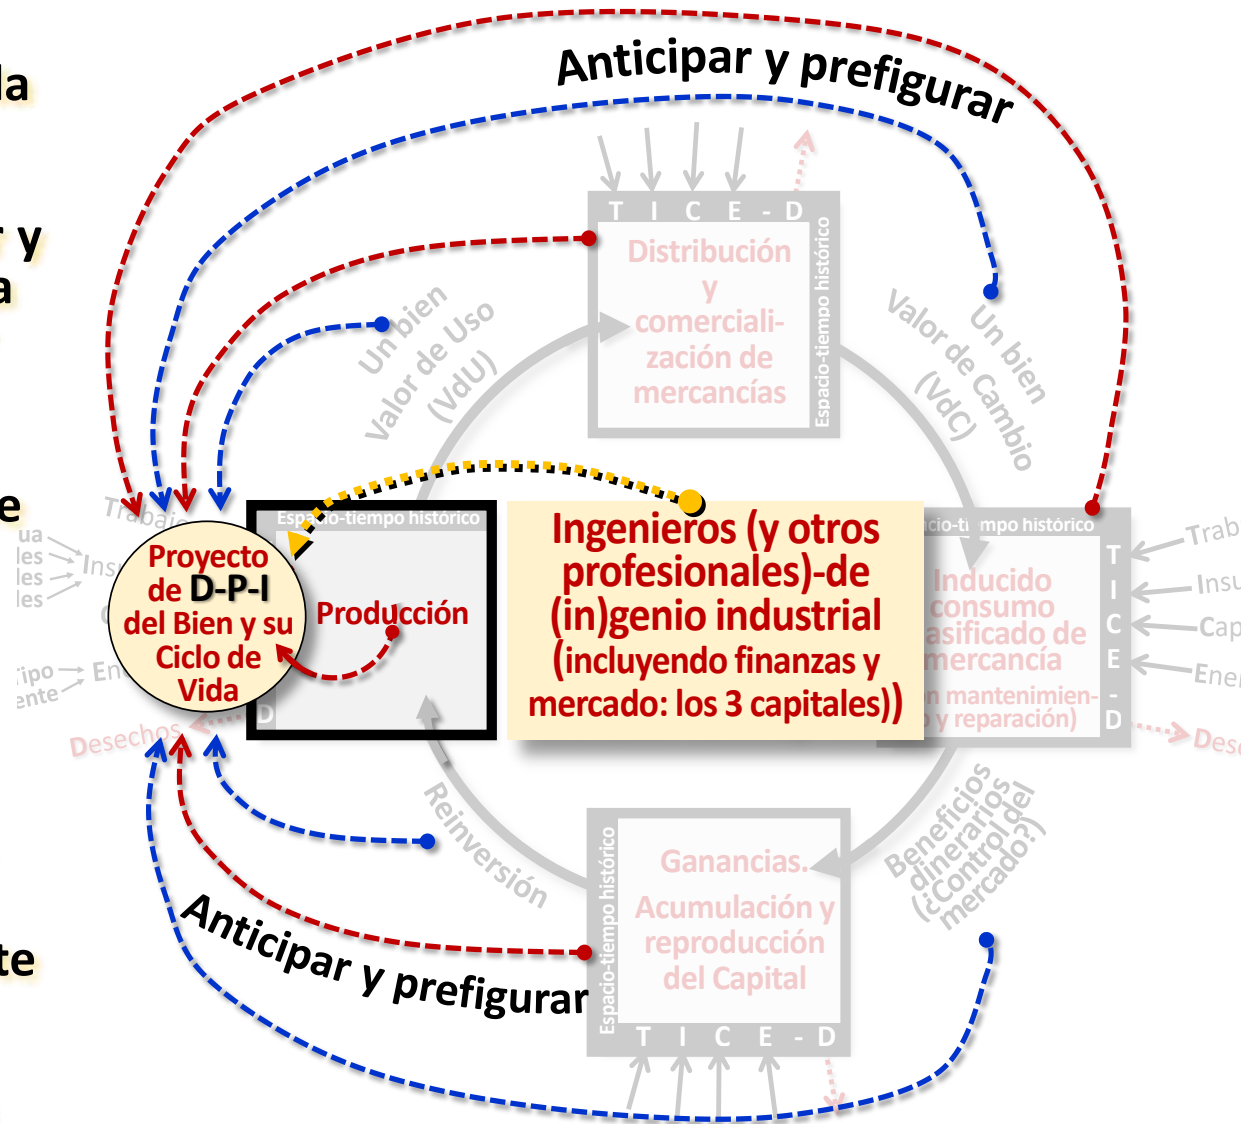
la

r y
a

e

te

Anticipar y prefigurar

T I C E - D

Distribución y comercialización de mercancías

Espacio-tiempo histórico

Un bien Valor de Uso (VdU)

Un bien Valor de Cambio (VdC)

Trabajo

ua
les
les
les

Ins

tipo
ente

En

Proyecto de D-P-I del Bien y su Ciclo de Vida

Espacio-tiempo histórico

Producción

D

Ingenieros (y otros profesionales)-de (in)genio industrial (incluyendo finanzas y mercado: los 3 capitales))

Espacio-tiempo histórico

T I C E - D

Inducido consumo masificado de mercancía

n mantenimien- y reparación)

Trab

Insu

Cap

Ener

Desechos

Desechos

Reinversión

Beneficios dinerarios (¿Control del mercado?)

Espacio-tiempo histórico

Ganancias. Acumulación y reproducción del Capital

T I C E - D

Anticipar y prefigurar